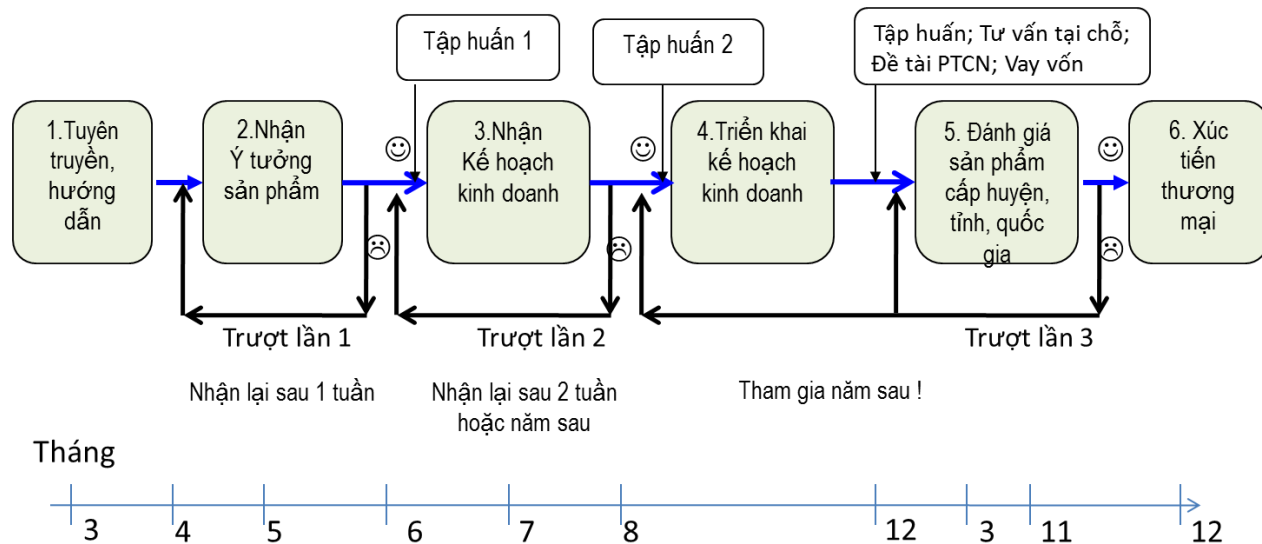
Tập huấn 1

Tập huấn 2

Tập huấn; Tư vấn tại chỗ; Đề tài PTCN; Vay vốn

1.Tuyên truyền, hướng dẫn

2.Nhận Ý tưởng sản phẩm

3.Nhận Kế hoạch kinh doanh

4.Triển khai kế hoạch kinh doanh

5. Đánh giá sản phẩm cấp huyện, tỉnh, quốc gia

6. Xúc tiến thương mại

☺ ☹ ☺ ☹ ☺ ☹

Trượt lần 1

Trượt lần 2

Trượt lần 3

Nhận lại sau 1 tuần

Nhận lại sau 2 tuần hoặc năm sau

Tham gia năm sau !

Tháng

3 4 5 6 7 8 12 3 11 12